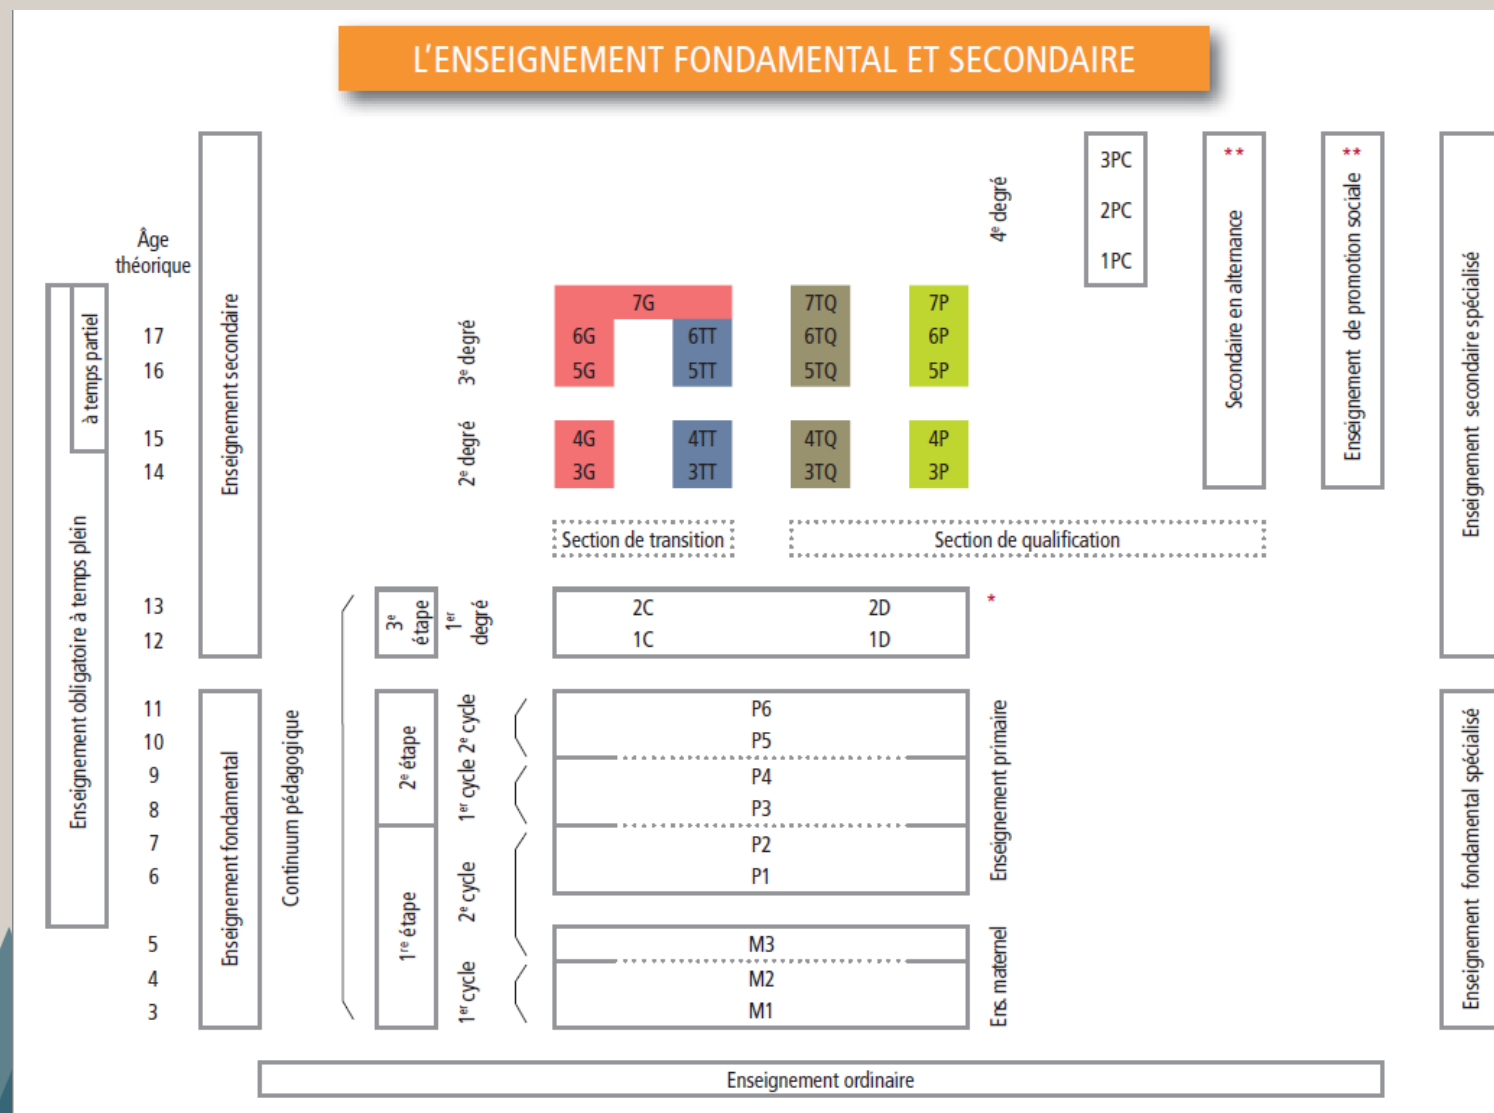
L'ENSEIGNEMENT FONDAMENTAL ET SECONDAIRE

Âge théorique

à temps partiel

Enseignement obligatoire à temps plein

17
16
15
14
13
12
11
10
9
8
7
6
5
4
3

Enseignement secondaire

Enseignement fondamental

Continuum pédagogique

3$^e$ étape

2$^e$ étape

1$^{re}$ étape

4$^e$ degré

3$^e$ degré

2$^e$ degré

1$^{er}$ degré

1$^{er}$ cycle 2$^e$ cycle

2$^e$ cycle

1$^{er}$ cycle

7G
6G
5G
6TT
5TT
4G
3G
4TT
3TT

7TQ
6TQ
5TQ
4TQ
3TQ

7P
6P
5P
4P
3P

3PC
2PC
1PC

Section de transition

Section de qualification

2C
1C
2D
1D

*

P6
P5
P4
P3
P2
P1

M3
M2
M1

Enseignement primaire

Ens. maternel

**
Secondaire en alternance

**
Enseignement de promotion sociale

Enseignement secondaire spécialisé

Enseignement fondamental spécialisé

Enseignement ordinaire